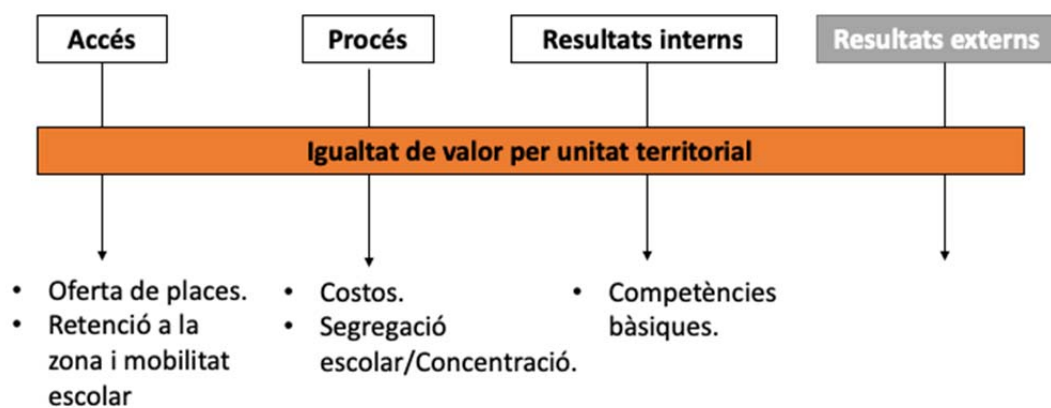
Accés

Procés

Resultats interns

Resultats externs

Igualtat de valor per unitat territorial

- Oferta de places.
- Retenció a la zona i mobilitat escolar

- Costos.
- Segregació escolar/Concentració.

- Competències bàsiques.